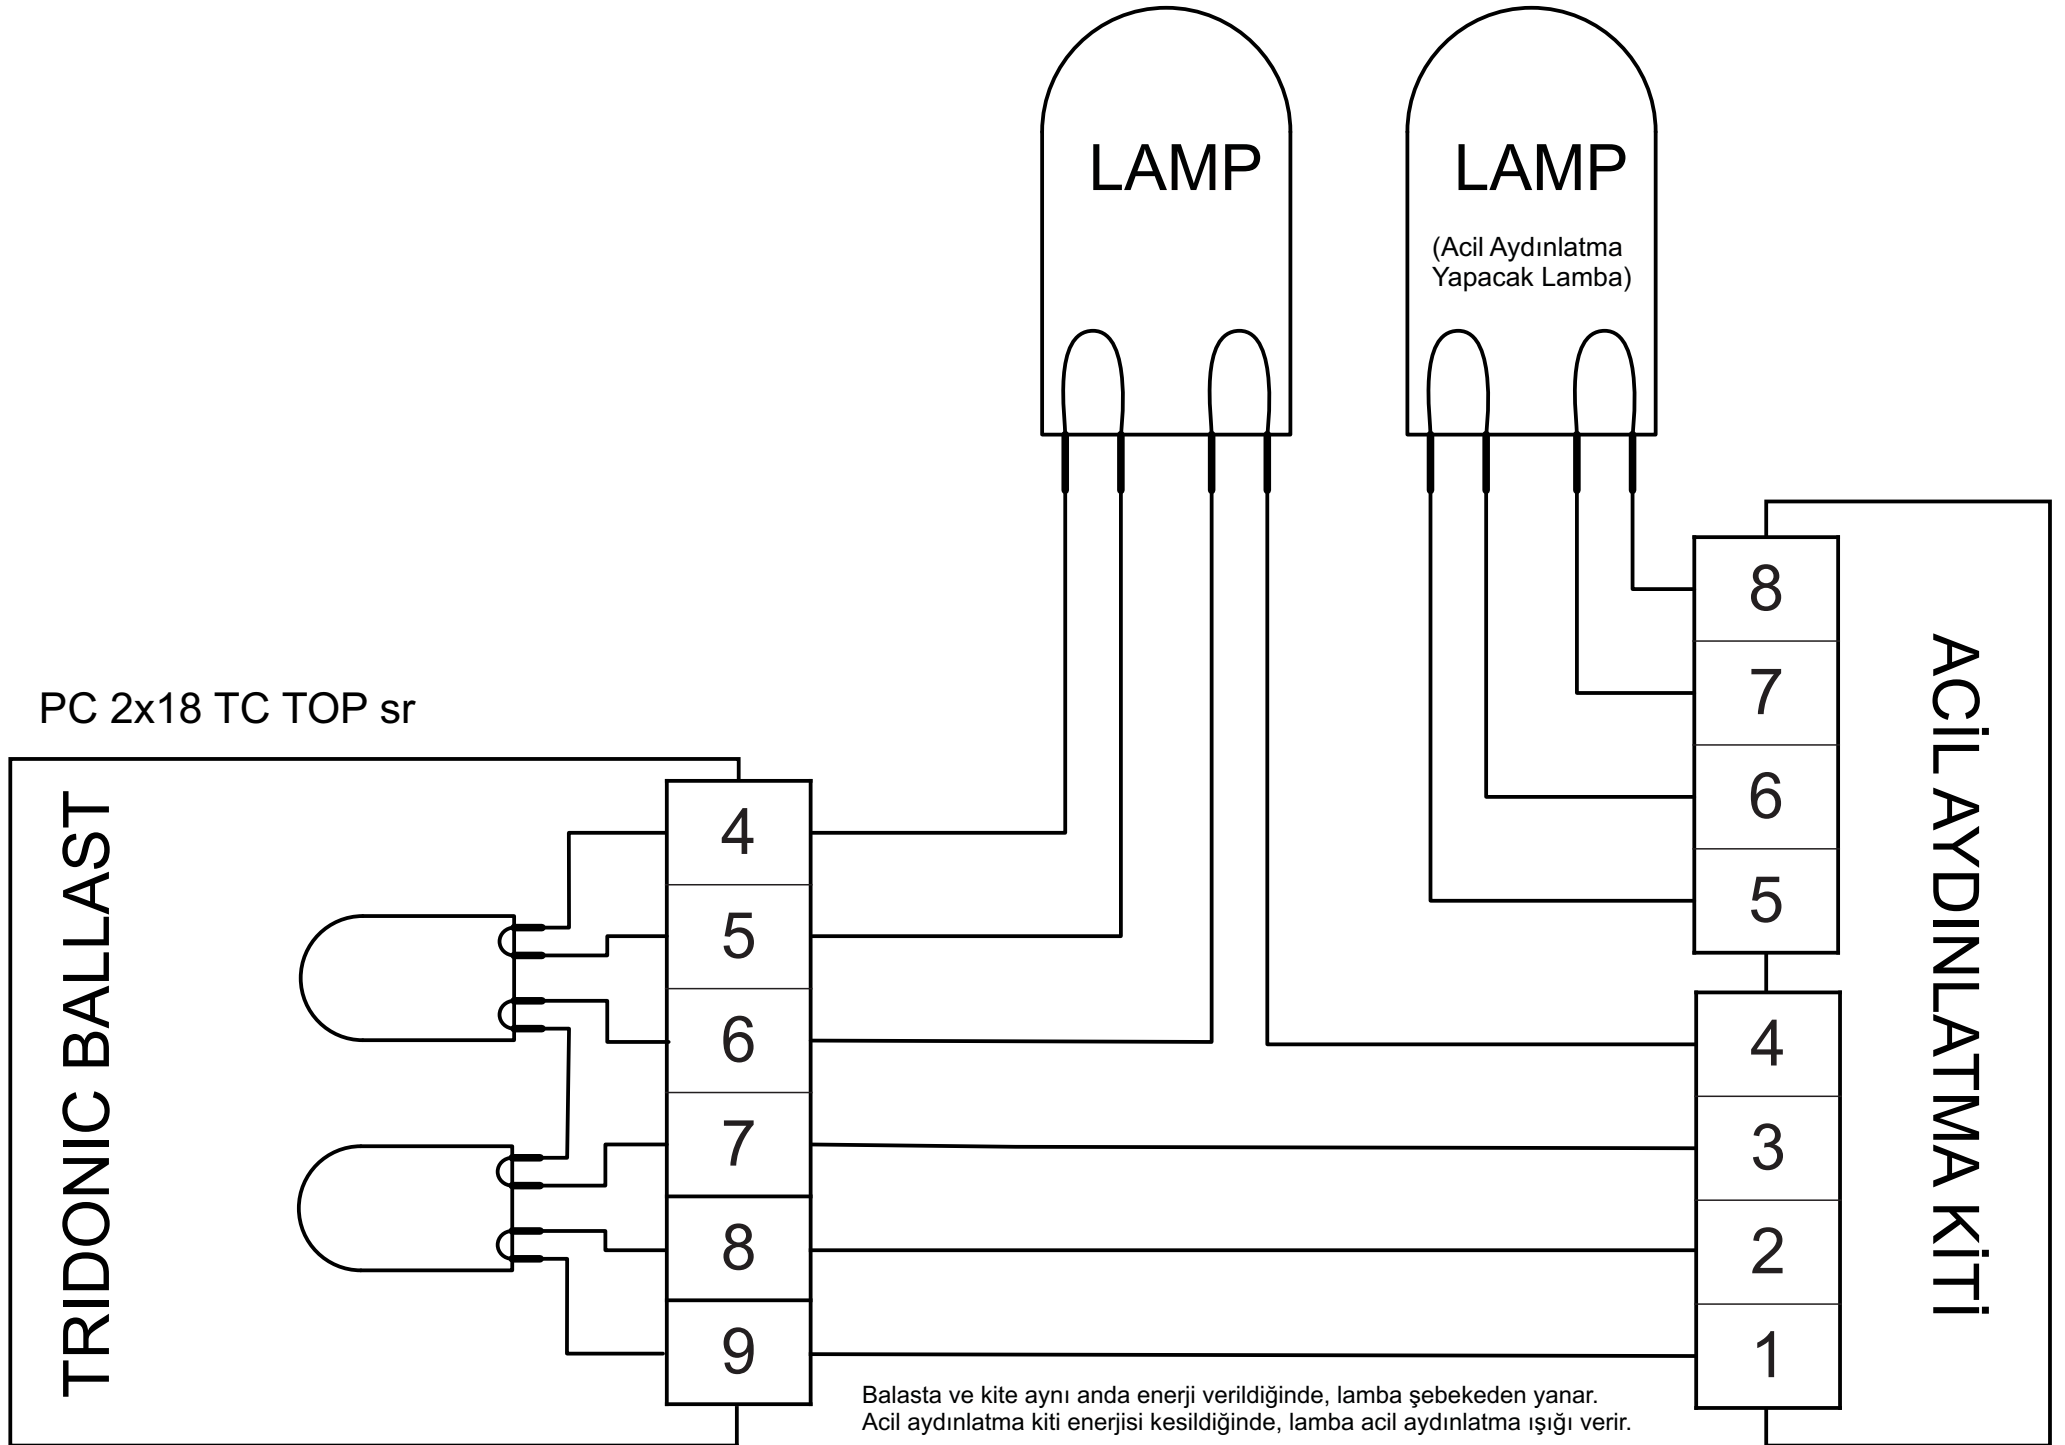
LAMP

LAMP

(Acil Aydınlatma Yapacak Lamba)

PC 2x18 TC TOP sr

TRIDONIC BALLAST

4
5
6
7
8
9

ACİL AYDINLATMA KİTİ

8
7
6
5
4
3
2
1

Balasta ve kite aynı anda enerji verildiğinde, lamba şebekeden yanar.
Acil aydınlatma kiti enerjisi kesildiğinde, lamba acil aydınlatma ışığı verir.